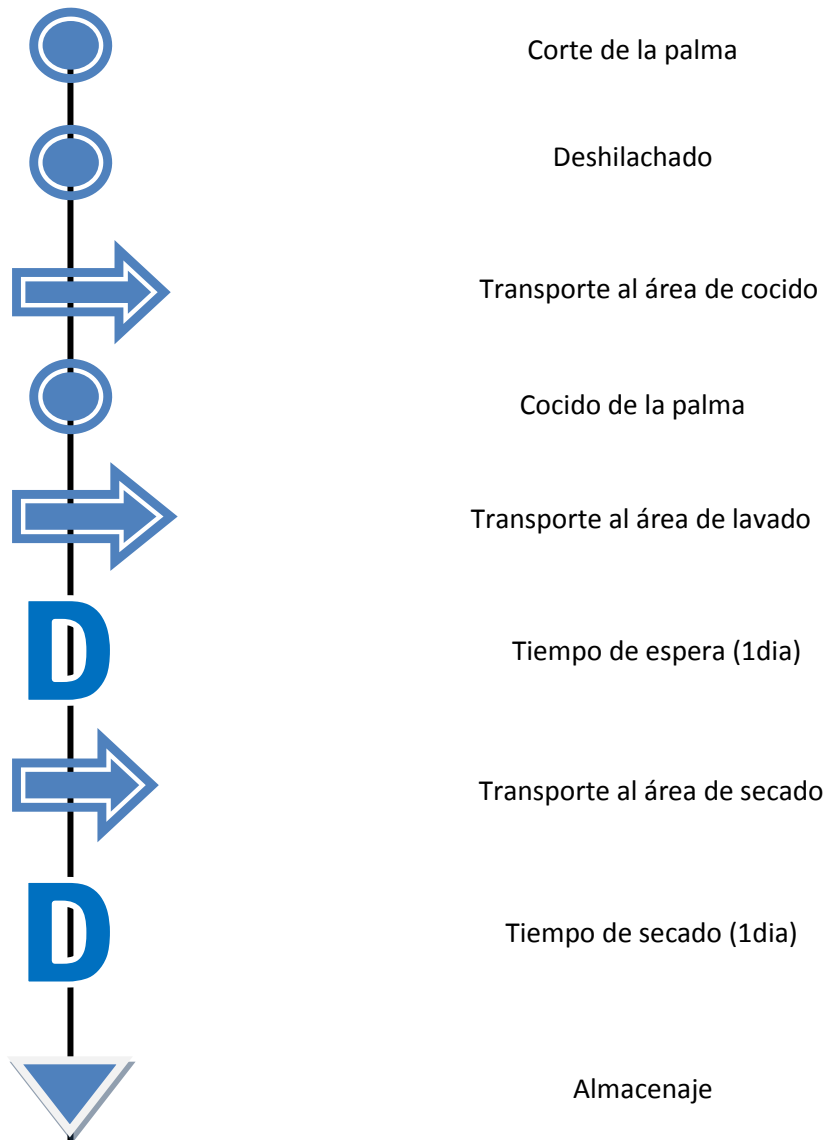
Corte de la palma

Deshilachado

Transporte al área de cocido

Cocido de la palma

Transporte al área de lavado

D

Tiempo de espera (1dia)

Transporte al área de secado

D

Tiempo de secado (1dia)

Almacenaje